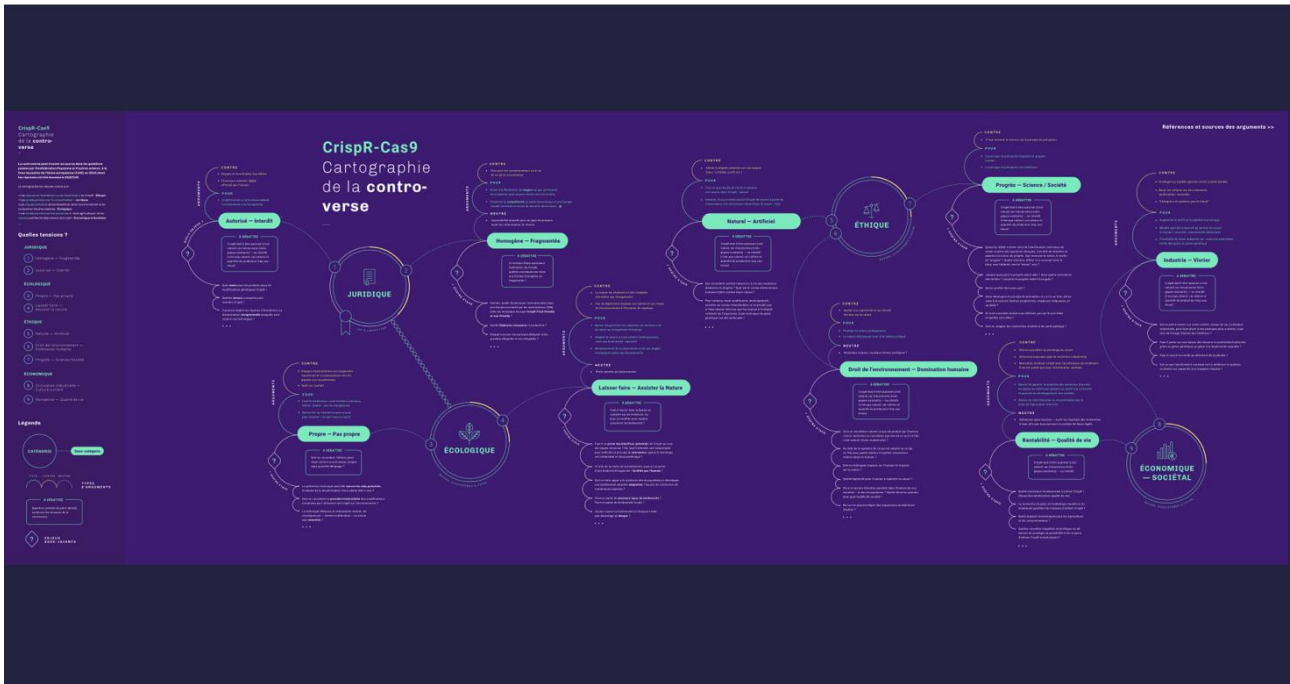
CrispR-Cas9
Cartographie de la controverse

Quelles tensions ?

JURIDIQUE

ÉCOLOGIQUE

ÉTHIQUE

ÉCONOMIQUE

Légende

CATÉGORIE

Sous-catégorie

TYPES D'ARGUMENTS

À DÉBATTRE

CrispR-Cas9
Cartographie de la controverse

Autorisé — Interdit

JURIDIQUE

Homogène — Fragmentée

Propre — Pas propre

ÉCOLOGIQUE

Laisser faire — Assister la Nature

Naturel — Artificiel

ÉTHIQUE

Droit de l'environnement — Domination humaine

Progrès — Science / Société

Rentabilité — Qualité de vie

ÉCONOMIQUE — SOCIÉTAL

Industrie — Vivier

Références et sources des arguments >>

CONTRE

POUR

NEUTRE

À DÉBATTRE

ARGUMENTS

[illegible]